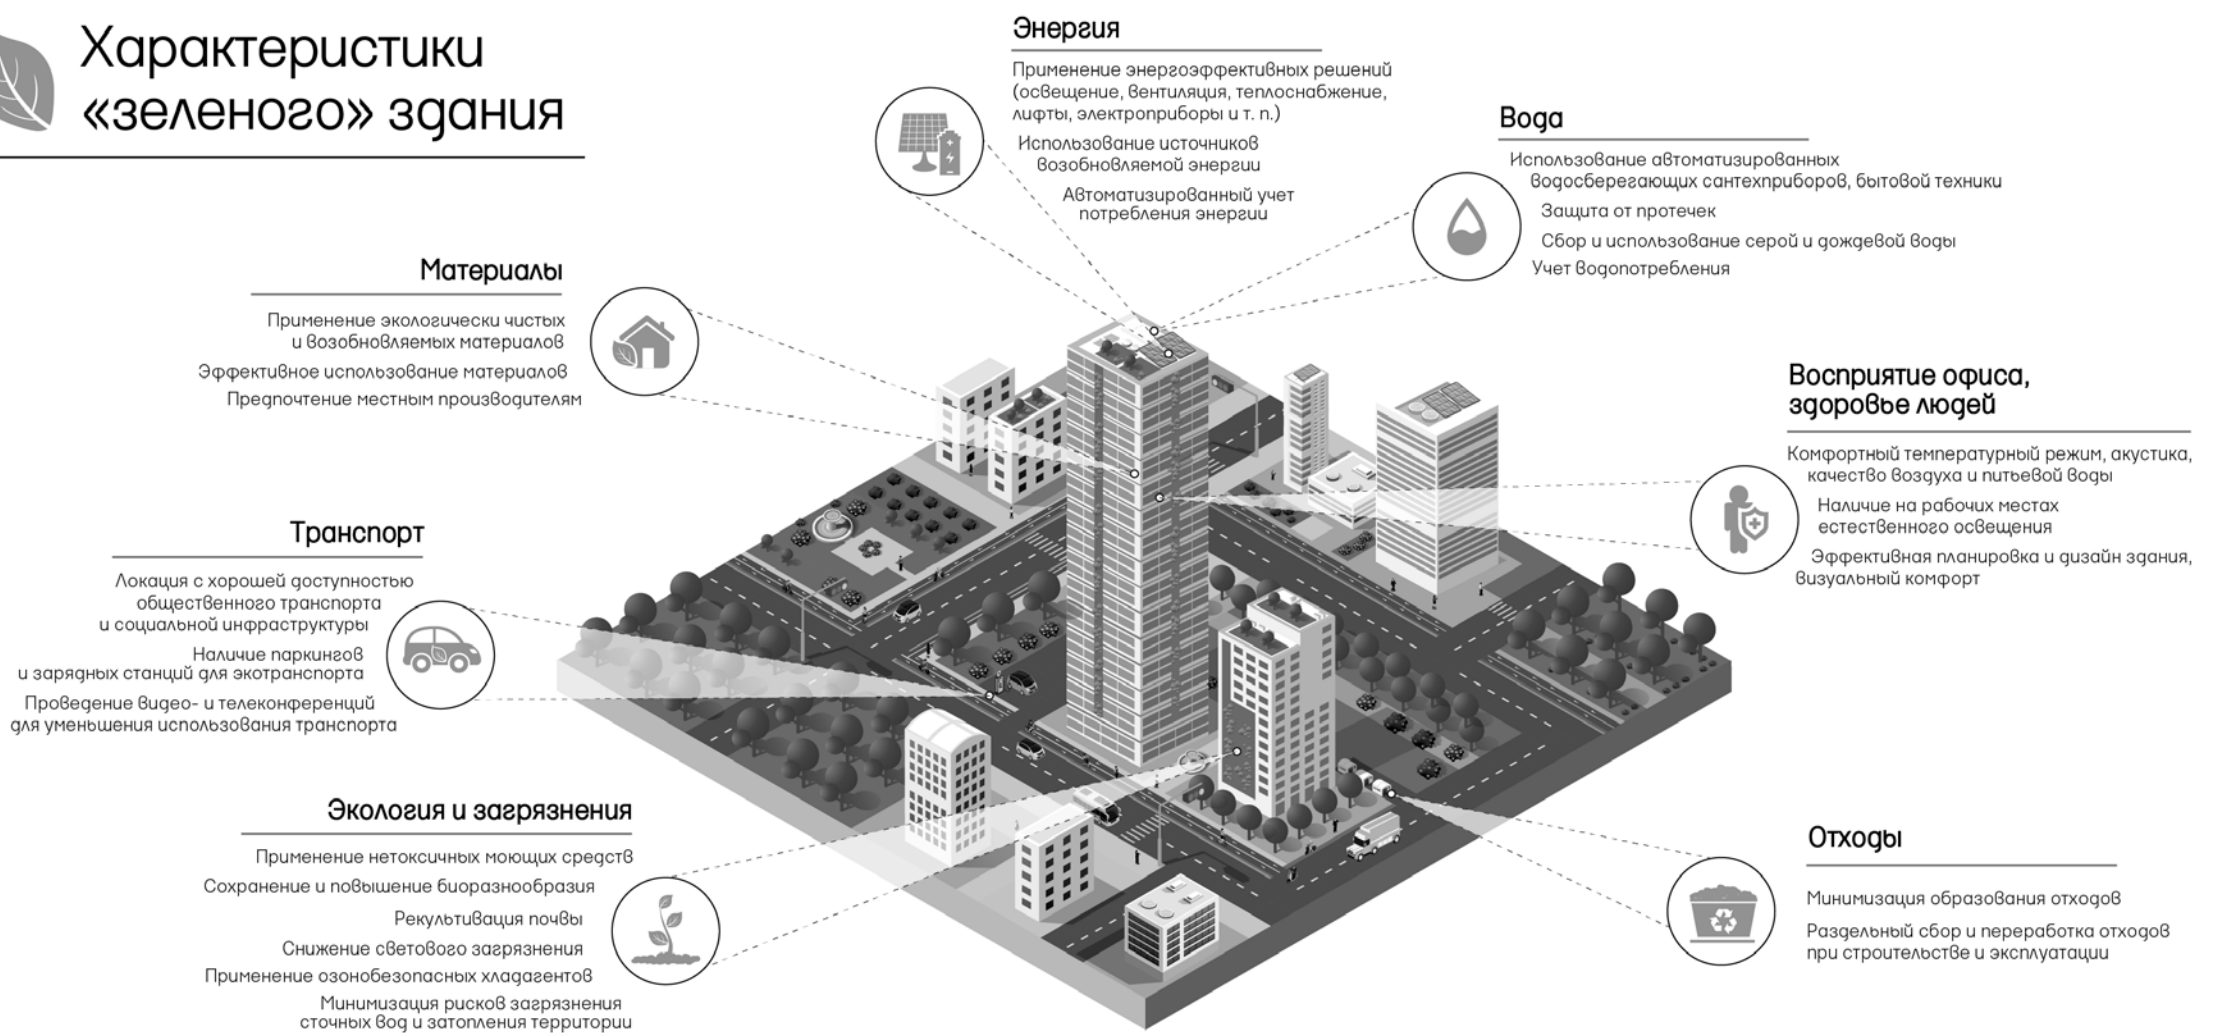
Характеристики «зеленого» здания

Энергия

Применение энергоэффективных решений (освещение, вентиляция, теплоснабжение, лифты, электроприборы и т. п.)

Использование источников возобновляемой энергии

Автоматизированный учет потребления энергии

Вода

Использование автоматизированных водосберегающих сантехприборов, бытовой техники

Защита от протечек

Сбор и использование серой и дождевой воды

Учет водопотребления

Материалы

Применение экологически чистых и возобновляемых материалов

Эффективное использование материалов

Предпочтение местным производителям

Восприятие офиса, здоровье людей

Комфортный температурный режим, акустика, качество воздуха и питьевой воды

Наличие на рабочих местах естественного освещения

Эффективная планировка и дизайн здания, визуальный комфорт

Транспорт

Локация с хорошей доступностью общественного транспорта и социальной инфраструктуры

Наличие паркингов и зарядных станций для экотранспорта

Проведение видео- и телеконференций для уменьшения использования транспорта

Экология и загрязнения

Применение нетоксичных моющих средств

Сохранение и повышение биоразнообразия

Рекультивация почвы

Снижение светового загрязнения

Применение озонобезопасных хладагентов

Минимизация рисков загрязнения сточных вод и затопления территории

Отходы

Минимизация образования отходов

Раздельный сбор и переработка отходов при строительстве и эксплуатации